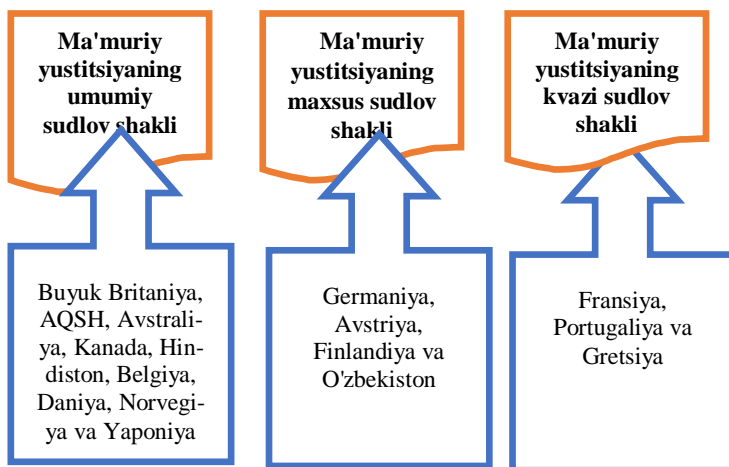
Ma'muriy yustitsiyaning umumiy sudlov shakli

Ma'muriy yustitsiyaning maxsus sudlov shakli

Ma'muriy yustitsiyaning kvazi sudlov shakli

Buyuk Britaniya, AQSH, Avstraliya, Kanada, Hindiston, Belgiya, Daniya, Norvegiya va Yaponiya

Germaniya, Avstriya, Finlandiya va O'zbekiston

Fransiya, Portugaliya va Gretsiya